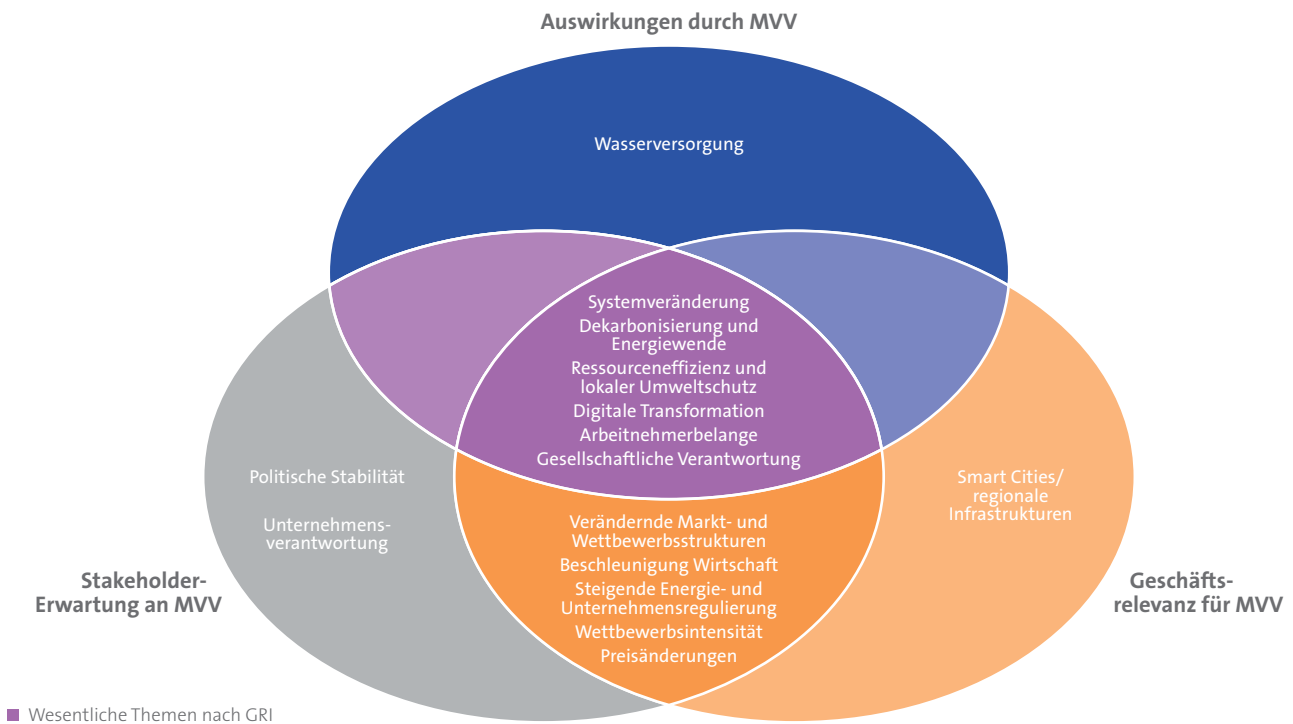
Auswirkungen durch MVV

Wasserversorgung

Systemveränderung
Dekarbonisierung und Energiewende
Ressourceneffizienz und lokaler Umweltschutz
Digitale Transformation
Arbeitnehmerbelange
Gesellschaftliche Verantwortung

Politische Stabilität

Unternehmensverantwortung

Smart Cities/ regionale Infrastrukturen

Verändernde Markt- und Wettbewerbsstrukturen
Beschleunigung Wirtschaft
Steigende Energie- und Unternehmensregulierung
Wettbewerbsintensität
Preisänderungen

Stakeholder-Erwartung an MVV

Geschäftsrelevanz für MVV

Wesentliche Themen nach GRI